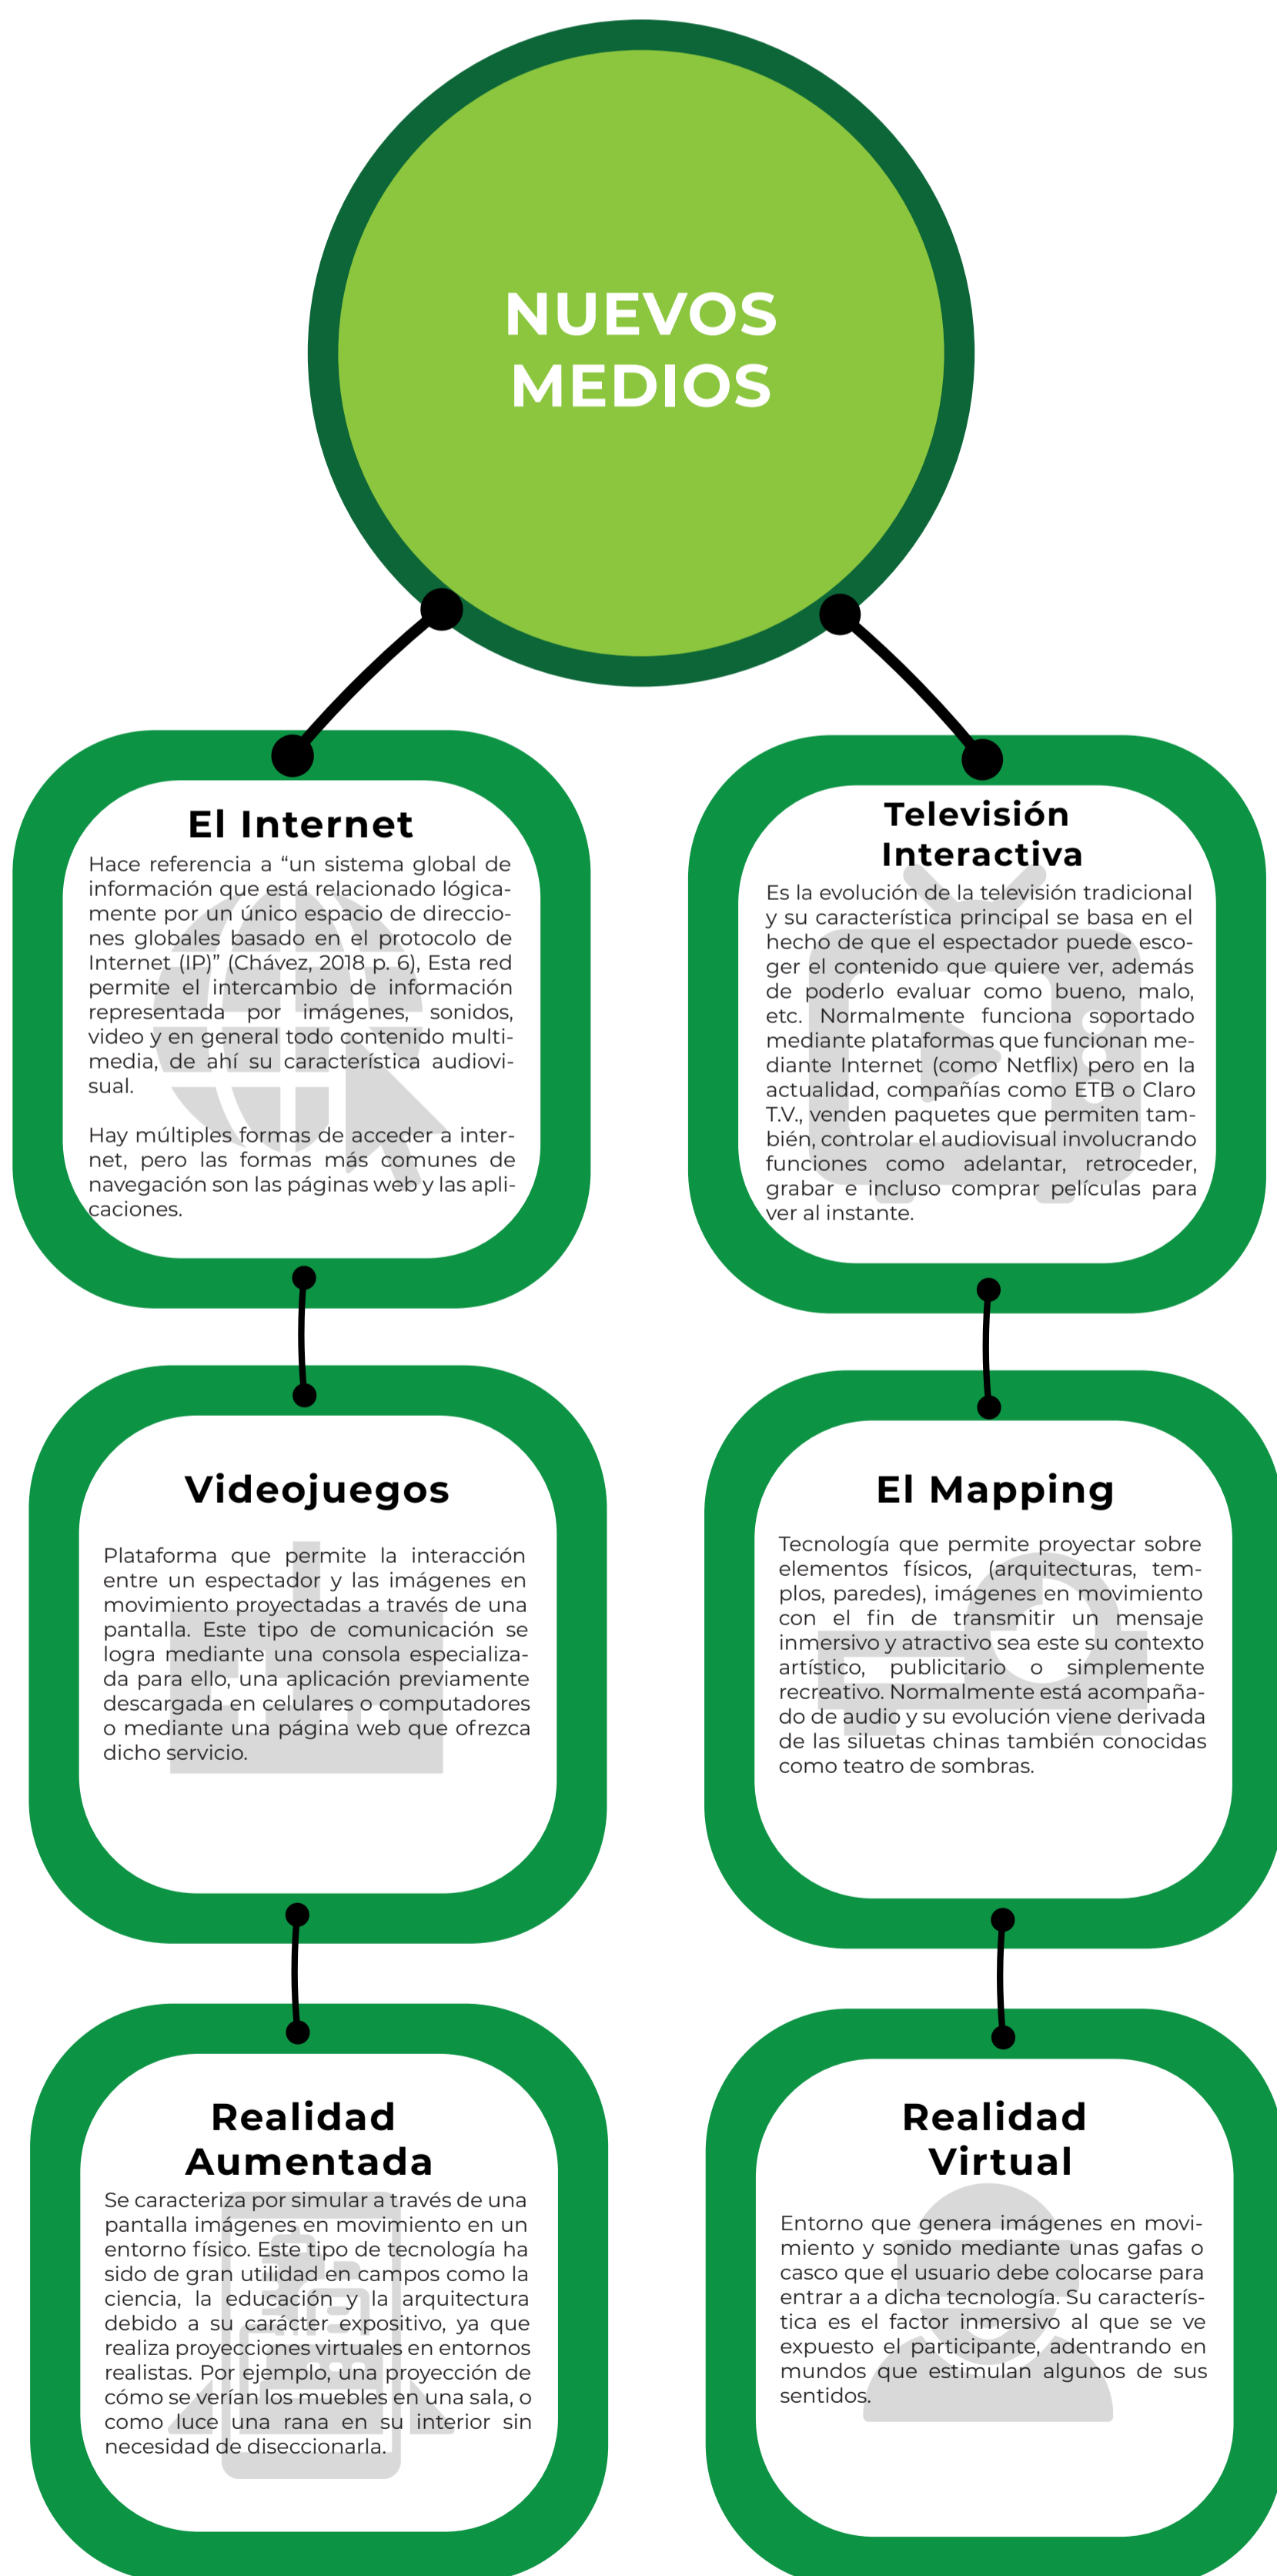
NUEVOS MEDIOS

El Internet

Hace referencia a “un sistema global de información que está relacionado lógicamente por un único espacio de direcciones globales basado en el protocolo de Internet (IP)” (Chávez, 2018 p. 6), Esta red permite el intercambio de información representada por imágenes, sonidos, video y en general todo contenido multimedia, de ahí su característica audiovisual.

Hay múltiples formas de acceder a internet, pero las formas más comunes de navegación son las páginas web y las aplicaciones.

Televisión Interactiva

Es la evolución de la televisión tradicional y su característica principal se basa en el hecho de que el espectador puede escoger el contenido que quiere ver, además de poderlo evaluar como bueno, malo, etc. Normalmente funciona soportado mediante plataformas que funcionan mediante Internet (como Netflix) pero en la actualidad, compañías como ETB o Claro T.V., venden paquetes que permiten también, controlar el audiovisual involucrando funciones como adelantar, retroceder, grabar e incluso comprar películas para ver al instante.

Videojuegos

Plataforma que permite la interacción entre un espectador y las imágenes en movimiento proyectadas a través de una pantalla. Este tipo de comunicación se logra mediante una consola especializada para ello, una aplicación previamente descargada en celulares o computadores o mediante una página web que ofrezca dicho servicio.

El Mapping

Tecnología que permite proyectar sobre elementos físicos, (arquitecturas, templos, paredes), imágenes en movimiento con el fin de transmitir un mensaje inmersivo y atractivo sea este su contexto artístico, publicitario o simplemente recreativo. Normalmente está acompañado de audio y su evolución viene derivada de las siluetas chinas también conocidas como teatro de sombras.

Realidad Aumentada

Se caracteriza por simular a través de una pantalla imágenes en movimiento en un entorno físico. Este tipo de tecnología ha sido de gran utilidad en campos como la ciencia, la educación y la arquitectura debido a su carácter expositivo, ya que realiza proyecciones virtuales en entornos realistas. Por ejemplo, una proyección de cómo se verían los muebles en una sala, o como luce una rana en su interior sin necesidad de diseccionarla.

Realidad Virtual

Entorno que genera imágenes en movimiento y sonido mediante unas gafas o casco que el usuario debe colocarse para entrar a a dicha tecnología. Su característica es el factor inmersivo al que se ve expuesto el participante, adentrando en mundos que estimulan algunos de sus sentidos.